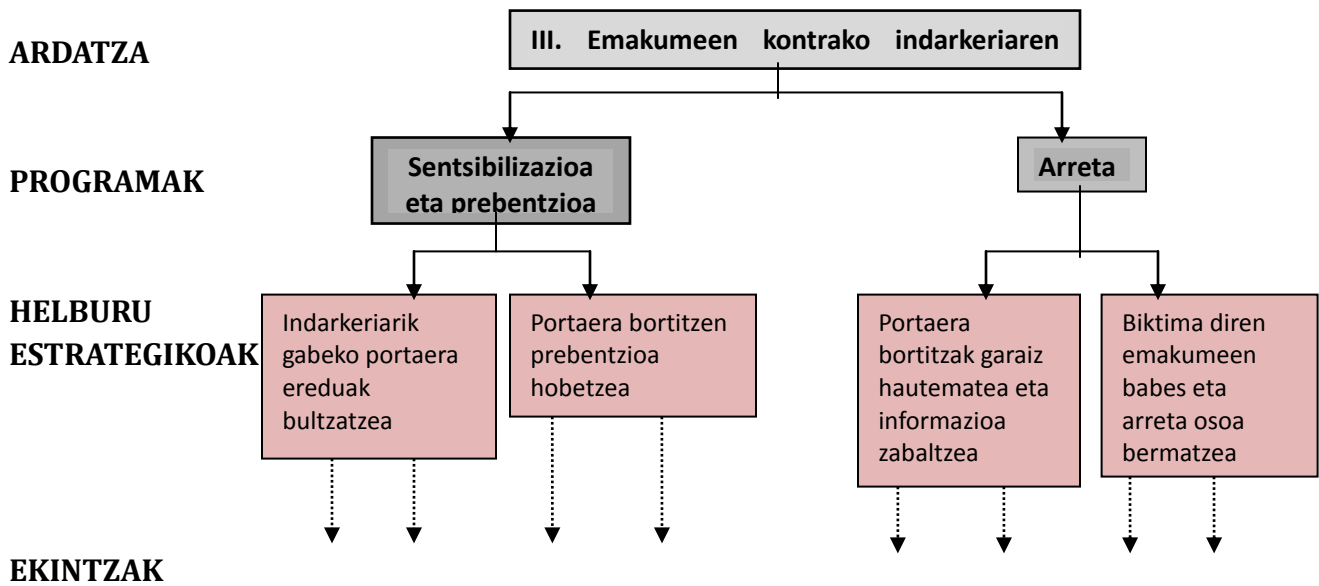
ARDATZA

III. Emakumeen kontrako indarkeriaren

PROGRAMAK

Sentsibilizazioa eta prebentzioa

Arreta

HELBURU ESTRATEGIKOAK

Indarkeriarik gabeko portaera ereduak bultzatzea

Portaera bortitzen prebentzioa hobetzea

Portaera bortitzak garaiz hautematea eta informazioa zabaltzea

Biktima diren emakumeen babes eta arreta osoa bermatzea

EKINTZAK